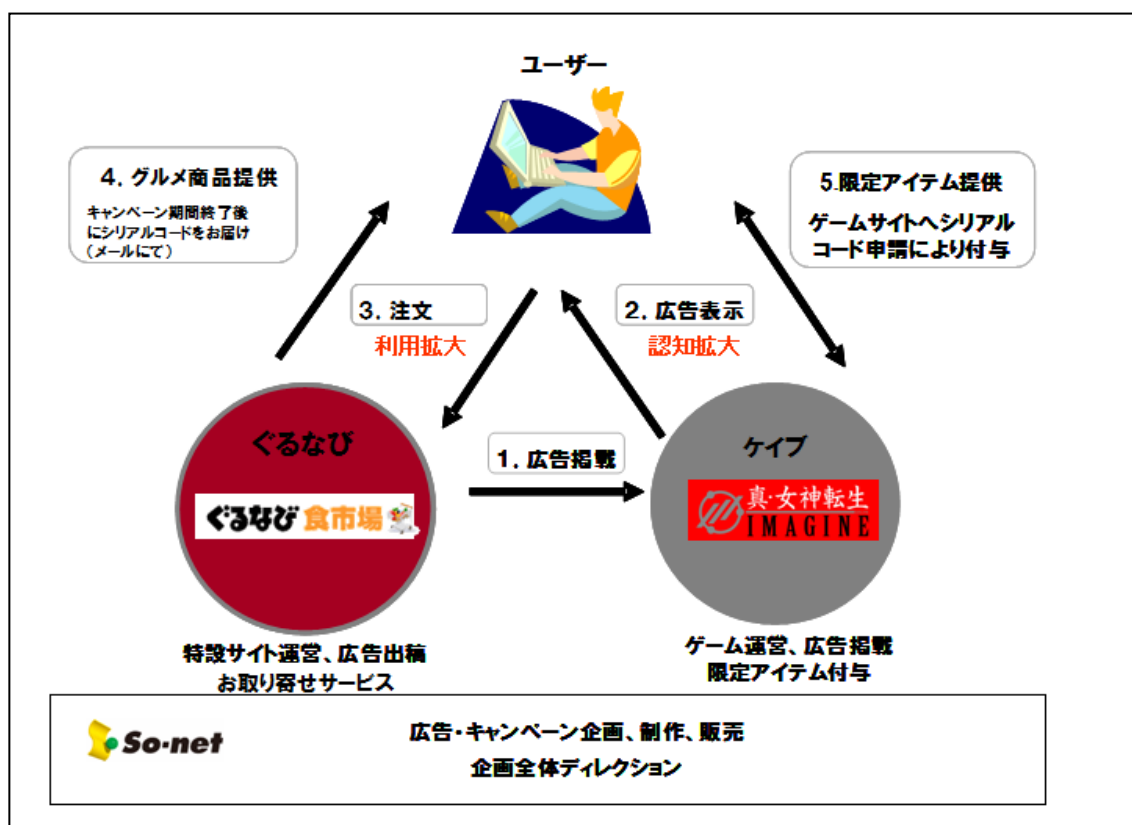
ユーザー

4. グルメ商品提供

キャンペーン期間終了後にシリアルコードをお届け（メールにて）

5.限定アイテム提供

ゲームサイトへシリアルコード申請により付与

3. 注文

利用拡大

2. 広告表示

認知拡大

ぐるなび

ぐるなび 食市場

1. 広告掲載

ケイブ

真·女神転生 IMAGINE

特設サイト運営、広告出稿
お取り寄せサービス

ゲーム運営、広告掲載
限定アイテム付与

So-net

広告·キャンペーン企画、制作、販売
企画全体ディレクション